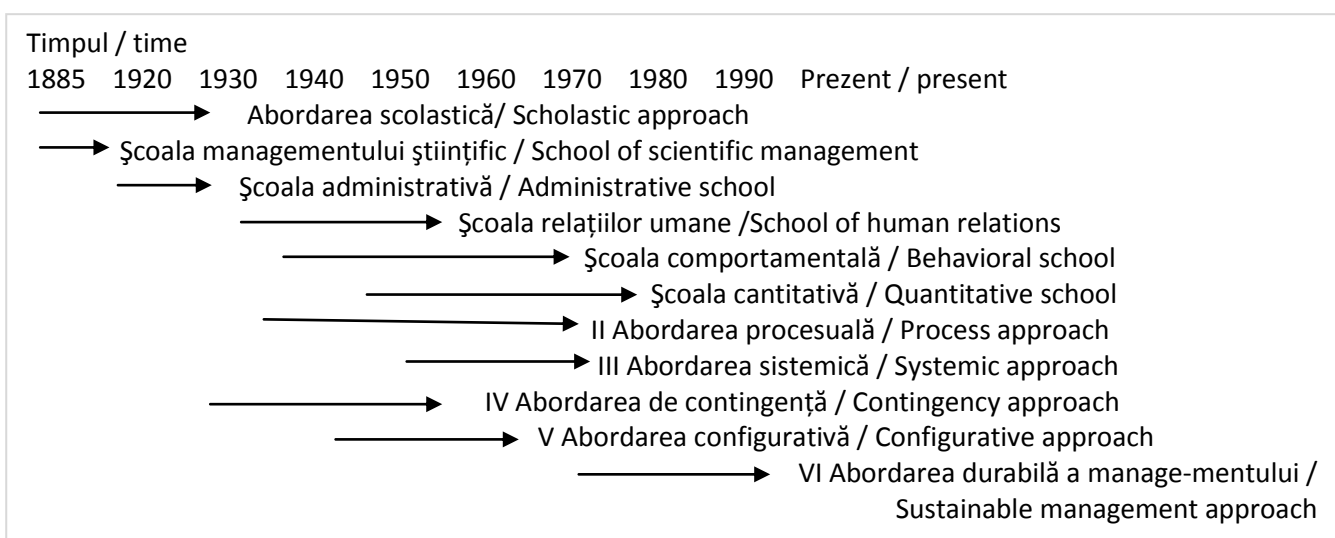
Timpul / time
1885 1920 1930 1940 1950 1960 1970 1980 1990 Prezent / present

Abordarea scolastică/ Scholastic approach
Şcoala managementului ştiinţific / School of scientific management
Şcoala administrativă / Administrative school
Şcoala relațiilor umane /School of human relations
Şcoala comportamentală / Behavioral school
Şcoala cantitativă / Quantitative school
II Abordarea procesuală / Process approach
III Abordarea sistemică / Systemic approach
IV Abordarea de contingență / Contingency approach
V Abordarea configurativă / Configurative approach
VI Abordarea durabilă a manage-mentului / Sustainable management approach